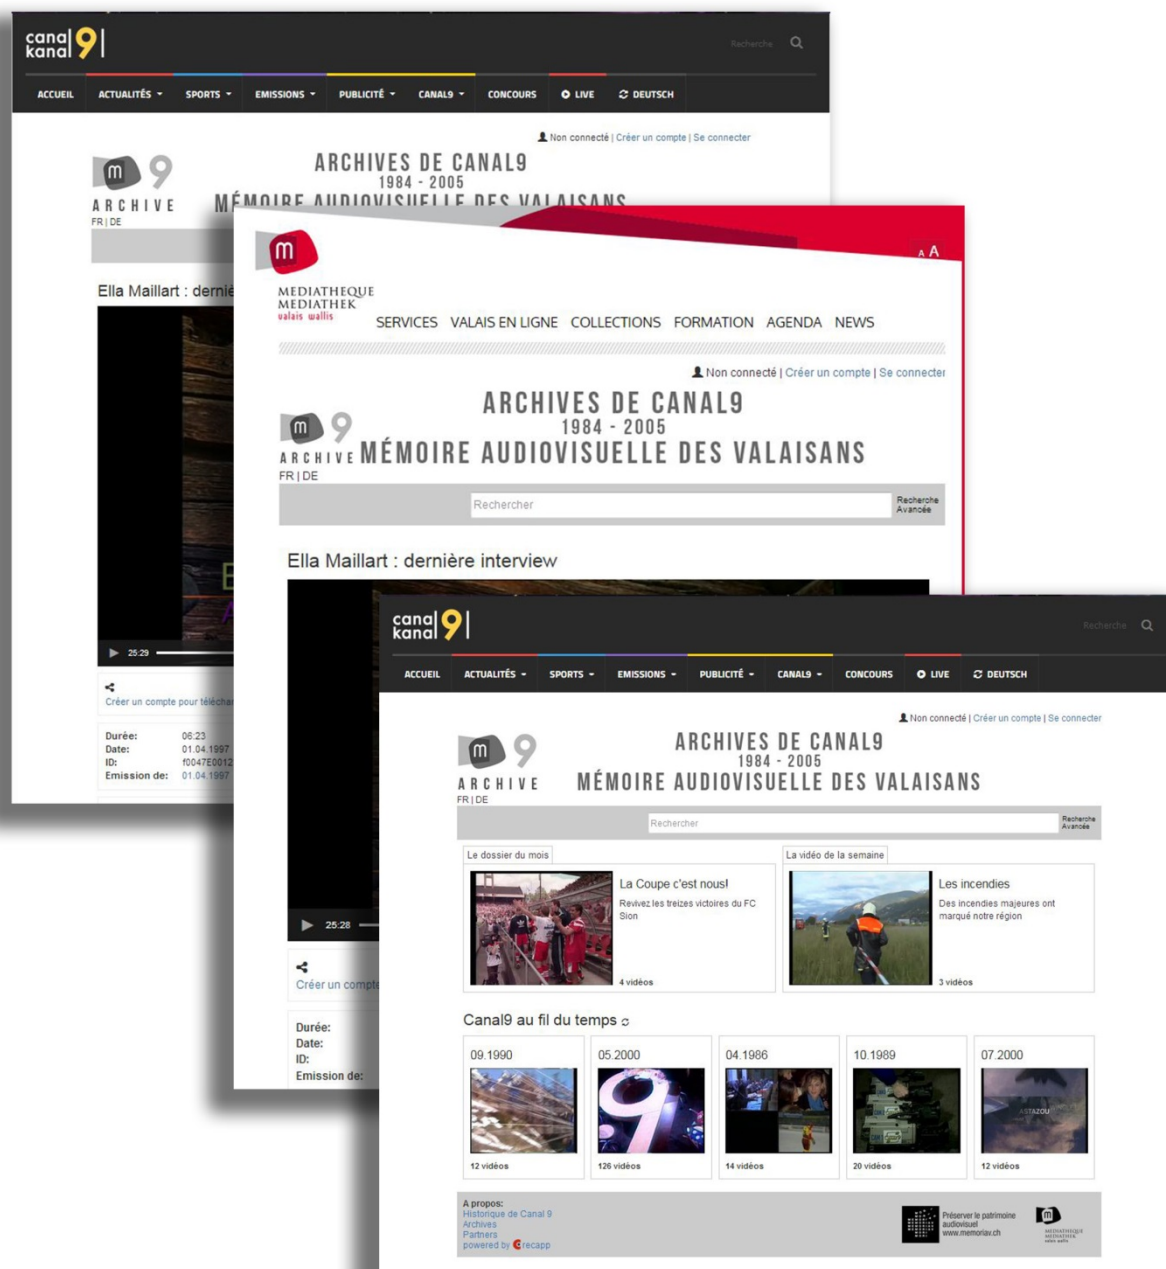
canal kanal 9

Recherche

ACCUEIL ACTUALITÉS SPORTS EMISSIONS PUBLICITÉ CANAL9 CONCOURS LIVE DEUTSCH

Non connecté | Créer un compte | Se connecter

ARCHIVE
FR | DE

ARCHIVES DE CANAL9
1984 - 2005
MÉMOIRE AUDIOVISUELLE DES VALAISANS

Ella Maillart : dernière interview

25:29

Créer un compte pour télécha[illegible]

Durée: 06:23
Date: 01.04.1997
ID: f0047E0012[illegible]
Emission de: 01.04.1997

A A

MEDIATHEQUE
MEDIATHEK
valais wallis

SERVICES VALAIS EN LIGNE COLLECTIONS FORMATION AGENDA NEWS

Non connecté | Créer un compte | Se connecter

ARCHIVE
FR | DE

ARCHIVES DE CANAL9
1984 - 2005
MÉMOIRE AUDIOVISUELLE DES VALAISANS

Rechercher

Recherche Avancée

Ella Maillart : dernière interview

25:28

Créer un compte

Durée:
Date:
ID:
Emission de:

canal kanal 9

Recherche

ACCUEIL ACTUALITÉS SPORTS EMISSIONS PUBLICITÉ CANAL9 CONCOURS LIVE DEUTSCH

Non connecté | Créer un compte | Se connecter

ARCHIVE
FR | DE

ARCHIVES DE CANAL9
1984 - 2005
MÉMOIRE AUDIOVISUELLE DES VALAISANS

Rechercher

Recherche Avancée

Le dossier du mois

La Coupe c'est nous!

Revivez les treizes victoires du FC Sion

4 vidéos

La vidéo de la semaine

Les incendies

Des incendies majeures ont marqué notre région

3 vidéos

Canal9 au fil du temps

09.1990
12 vidéos

05.2000
126 vidéos

04.1986
14 vidéos

10.1989
20 vidéos

07.2000
12 vidéos

A propos:
Historique de Canal 9
Archives
Partners
powered by recapp

Préserver le patrimoine audiovisuel
www.memoriav.ch

MEDIATHEQUE MEDIATHEK valais wallis